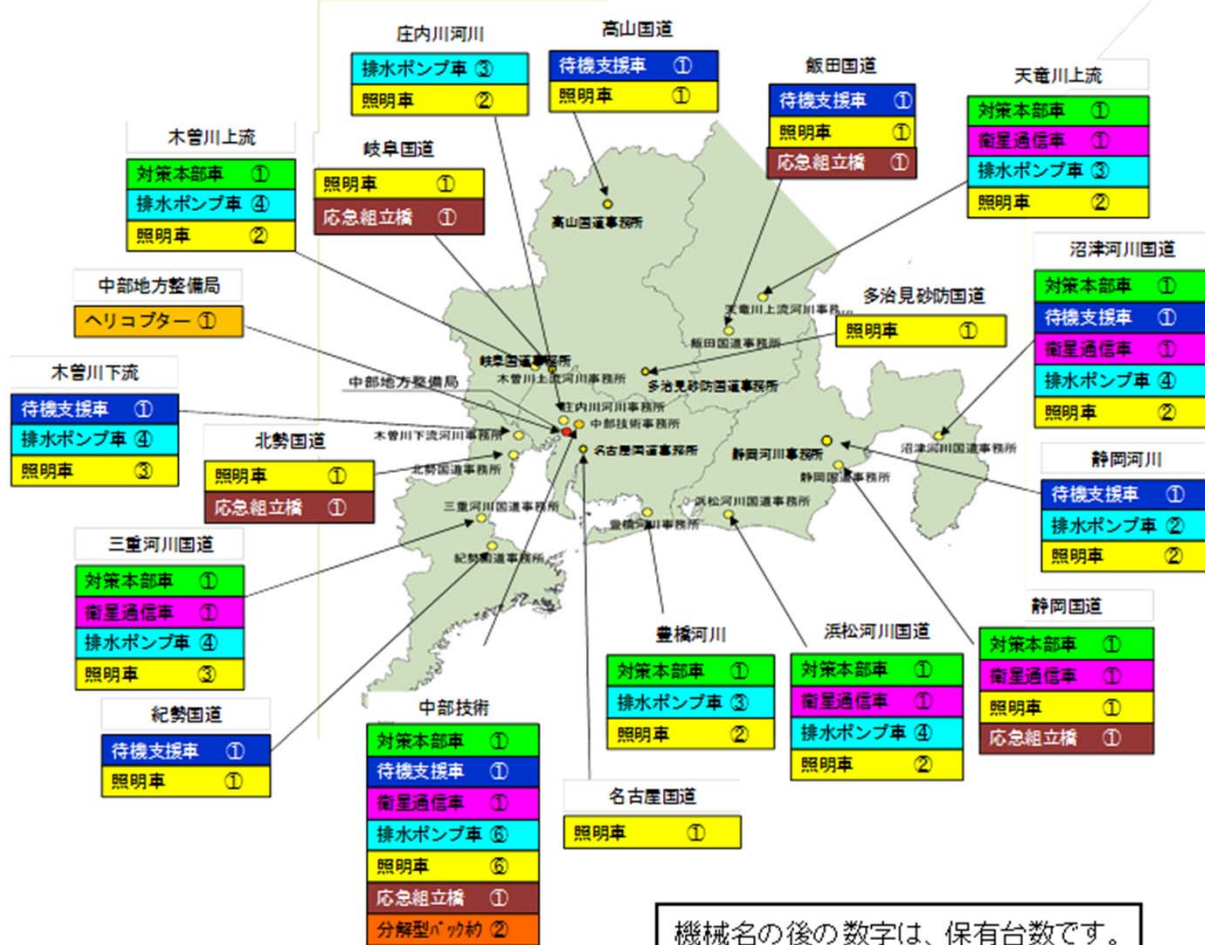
庄内川河川
排水ポンプ車 ③
照明車 ②

高山国道
待機支援車 ①
照明車 ①

飯田国道
待機支援車 ①
照明車 ①
応急組立橋 ①

天竜川上流
対策本部車 ①
衛星通信車 ①
排水ポンプ車 ③
照明車 ②

木曽川上流
対策本部車 ①
排水ポンプ車 ④
照明車 ②

岐阜国道
照明車 ①
応急組立橋 ①

沼津河川国道
対策本部車 ①
待機支援車 ①
衛星通信車 ①
排水ポンプ車 ④
照明車 ②

中部地方整備局
ヘリコプター ①

多治見砂防国道
照明車 ①

木曽川下流
待機支援車 ①
排水ポンプ車 ④
照明車 ③

北勢国道
照明車 ①
応急組立橋 ①

静岡河川
待機支援車 ①
排水ポンプ車 ②
照明車 ②

三重河川国道
対策本部車 ①
衛星通信車 ①
排水ポンプ車 ④
照明車 ③

静岡国道
対策本部車 ①
衛星通信車 ①
照明車 ①
応急組立橋 ①

豊橋河川
対策本部車 ①
排水ポンプ車 ③
照明車 ②

浜松河川国道
対策本部車 ①
衛星通信車 ①
排水ポンプ車 ④
照明車 ②

紀勢国道
待機支援車 ①
照明車 ①

中部技術
対策本部車 ①
待機支援車 ①
衛星通信車 ①
排水ポンプ車 ⑥
照明車 ⑥
応急組立橋 ①
分解型バックホウ ②

名古屋国道
照明車 ①

高山国道事務所
天竜川上流河川事務所
飯田国道事務所
岐阜国道事務所
木曽川上流河川事務所
多治見砂防国道事務所
中部地方整備局
庄内川河川事務所
中部技術事務所
木曽川下流河川事務所
名古屋国道事務所
北勢国道事務所
静岡河川事務所
静岡国道事務所
沼津河川国道事務所
三重河川国道事務所
浜松河川国道事務所
豊橋河川事務所
紀勢国道事務所

機械名の後の数字は、保有台数です。